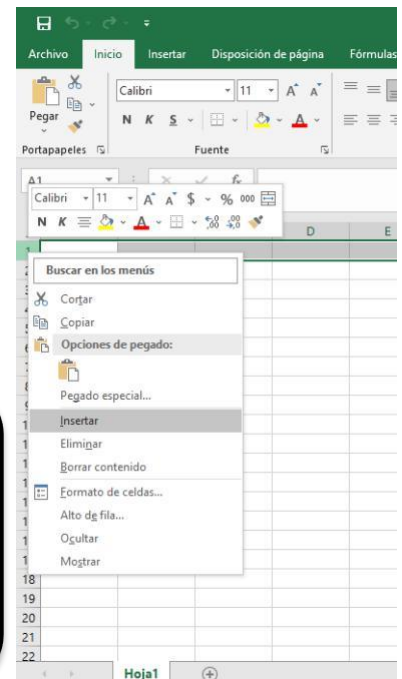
Archivo Inicio Insertar Disposición de página Fórmulas

Pegar

Portapapeles

Calibri 11 A A

N K S

Fuente

A1

Calibri 11 A A $ % 000

N K

D E

Buscar en los menús

Cortar

Copiar

Opciones de pegado:

Pegado especial...

Insertar

Eliminar

Borrar contenido

Formato de celdas...

Alto de fila...

Ocultar

Mostrar

18
19
20
21
22

Hoja1